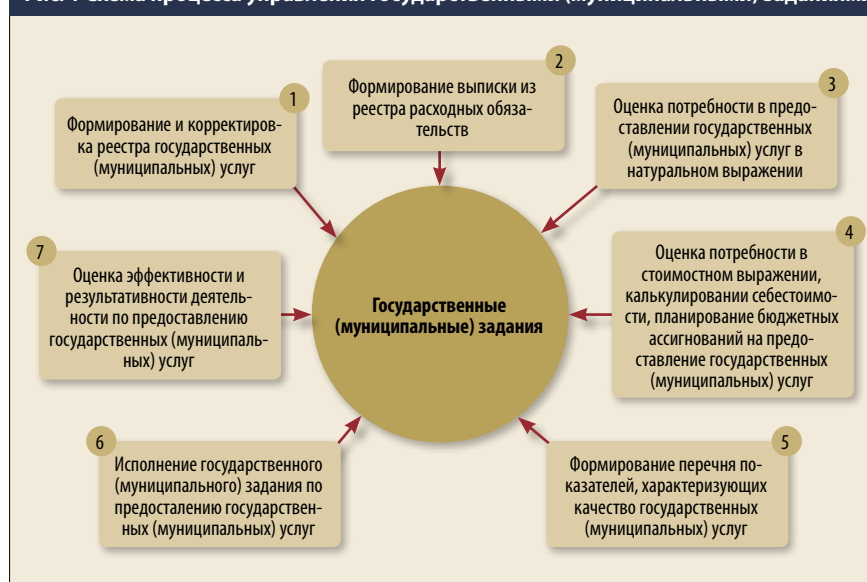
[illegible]

1
Формирование и корректировка реестра государственных (муниципальных) услуг

2
Формирование выписки из реестра расходных обязательств

3
Оценка потребности в предоставлении государственных (муниципальных) услуг в натуральном выражении

7
Оценка эффективности и результативности деятельности по предоставлению государственных (муниципальных) услуг

Государственные (муниципальные) задания

4
Оценка потребности в стоимостном выражении, калькулировании себестоимости, планирование бюджетных ассигнований на предоставление государственных (муниципальных) услуг

6
Исполнение государственного (муниципального) задания по предосталению государственных (муниципальных) услуг

5
Формирование перечня показателей, характеризующих качество государственных (муниципальных) услуг